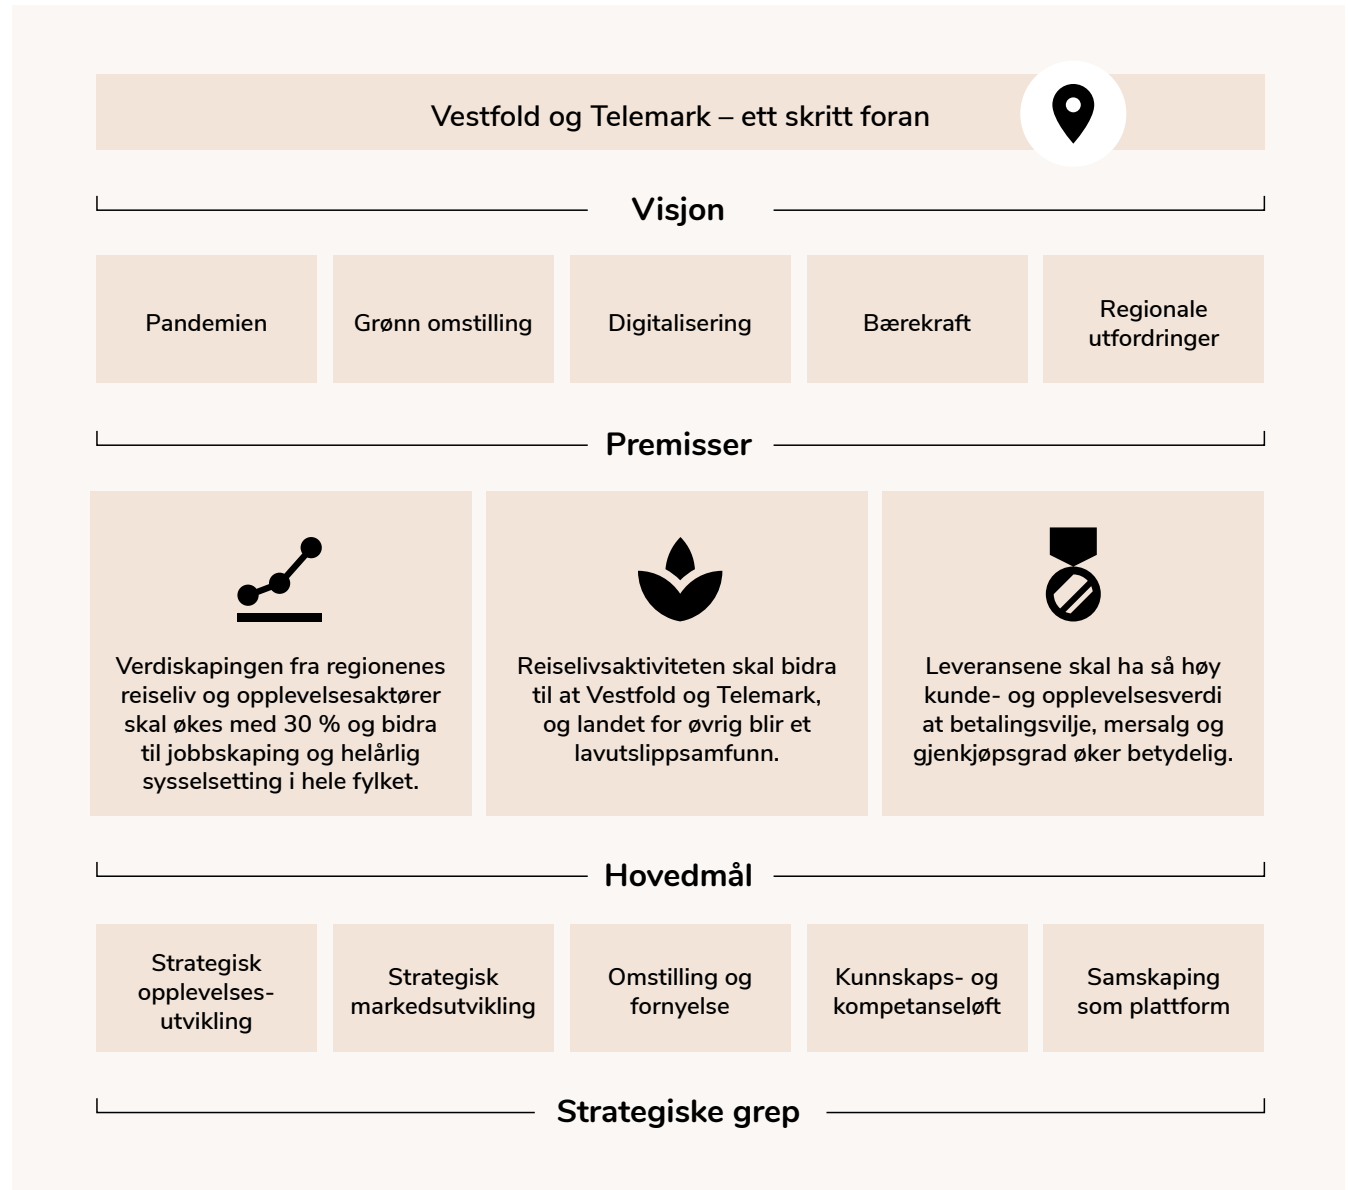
Vestfold og Telemark – ett skritt foran

Visjon

Pandemien

Grønn omstilling

Digitalisering

Bærekraft

Regionale utfordringer

Premisser

Verdiskapingen fra regionenes reiseliv og opplevelsesaktører skal økes med 30 % og bidra til jobbskaping og helårlig sysselsetting i hele fylket.

Reiselivsaktiviteten skal bidra til at Vestfold og Telemark, og landet for øvrig blir et lavutslippsamfunn.

Leveransene skal ha så høy kunde- og opplevelsesverdi at betalingsvilje, mersalg og gjenkjøpsgrad øker betydelig.

Hovedmål

Strategisk opplevelsesutvikling

Strategisk markedsutvikling

Omstilling og fornyelse

Kunnskaps- og kompetanseløft

Samskaping som plattform

Strategiske grep